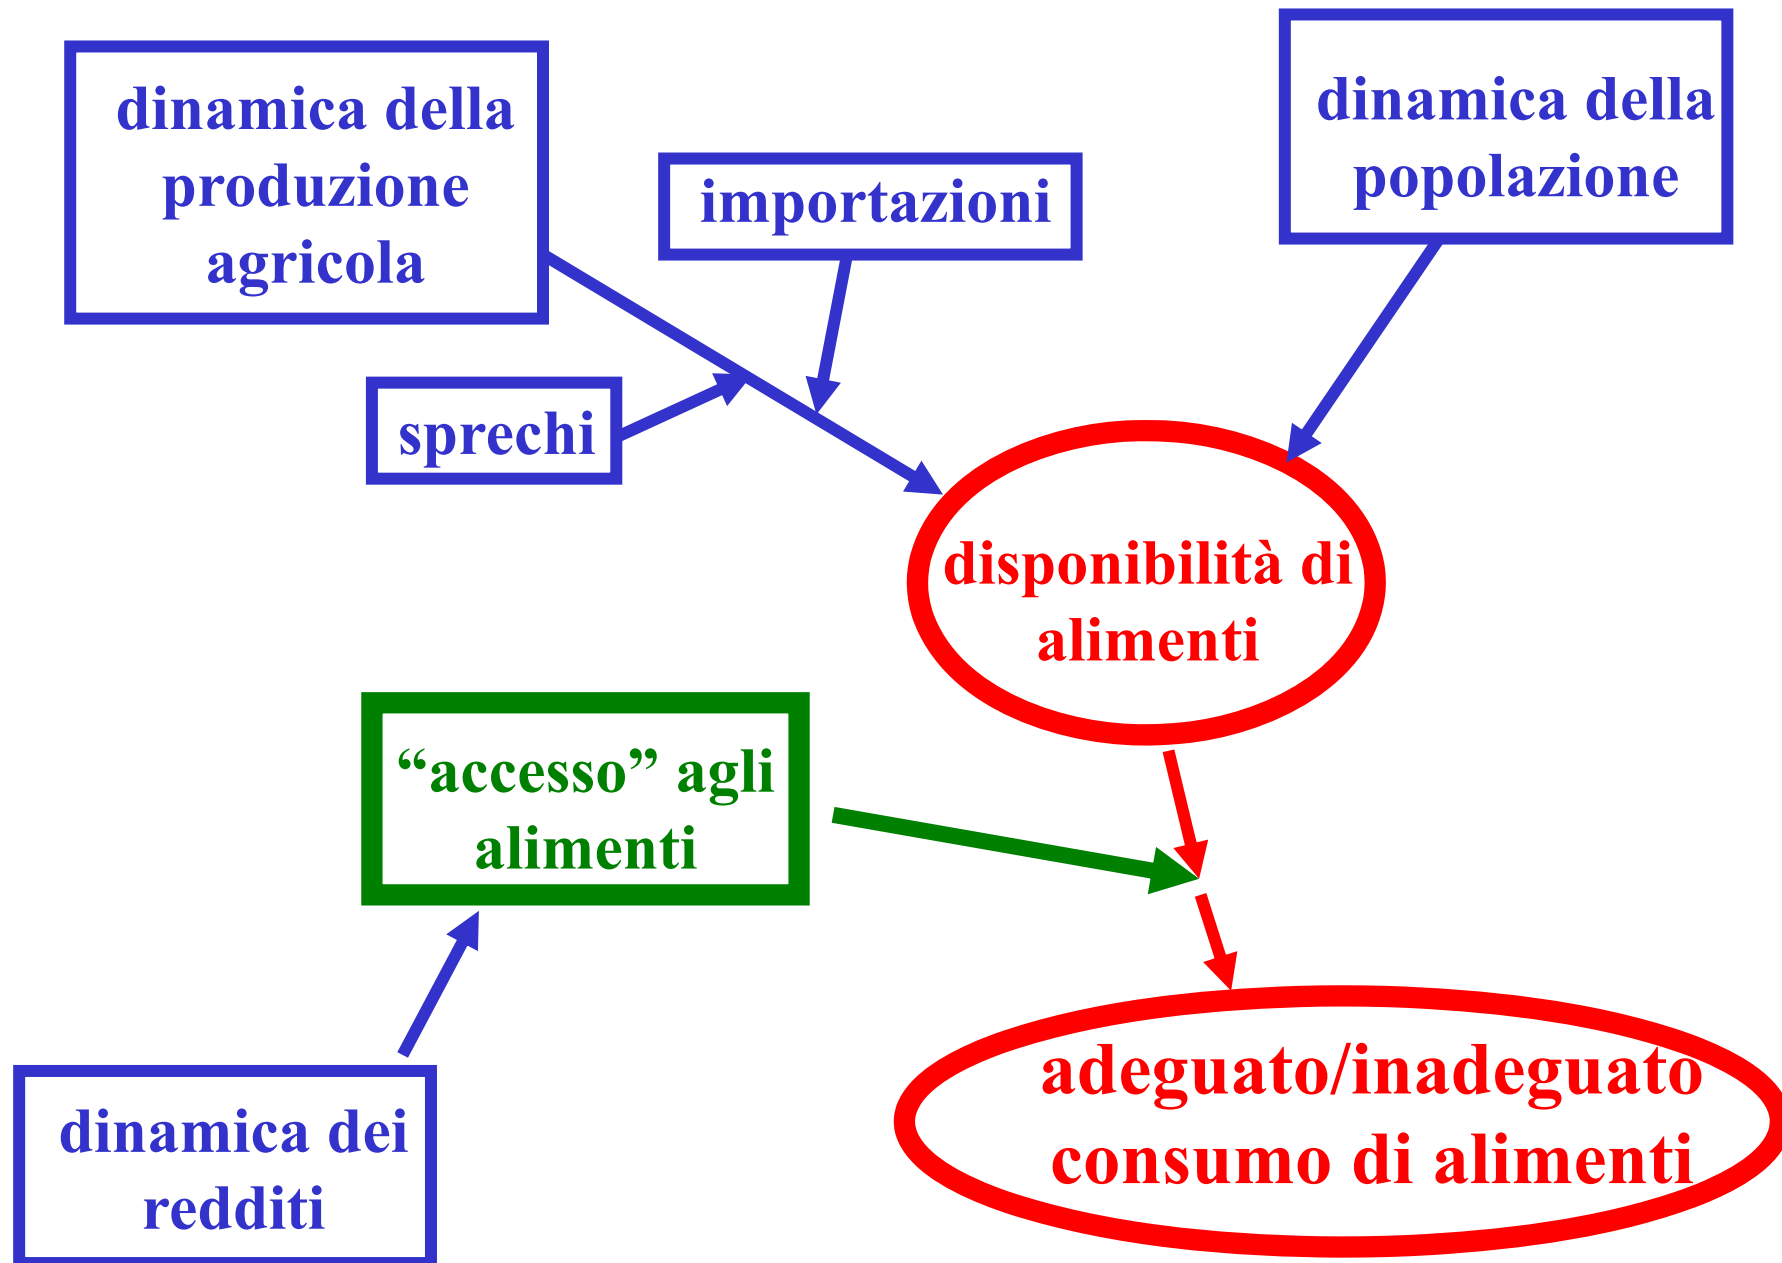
dinamica della produzione agricola

importazioni

dinamica della popolazione

sprechi

disponibilità di alimenti

“accesso” agli alimenti

dinamica dei redditi

adeguato/inadeguato consumo di alimenti